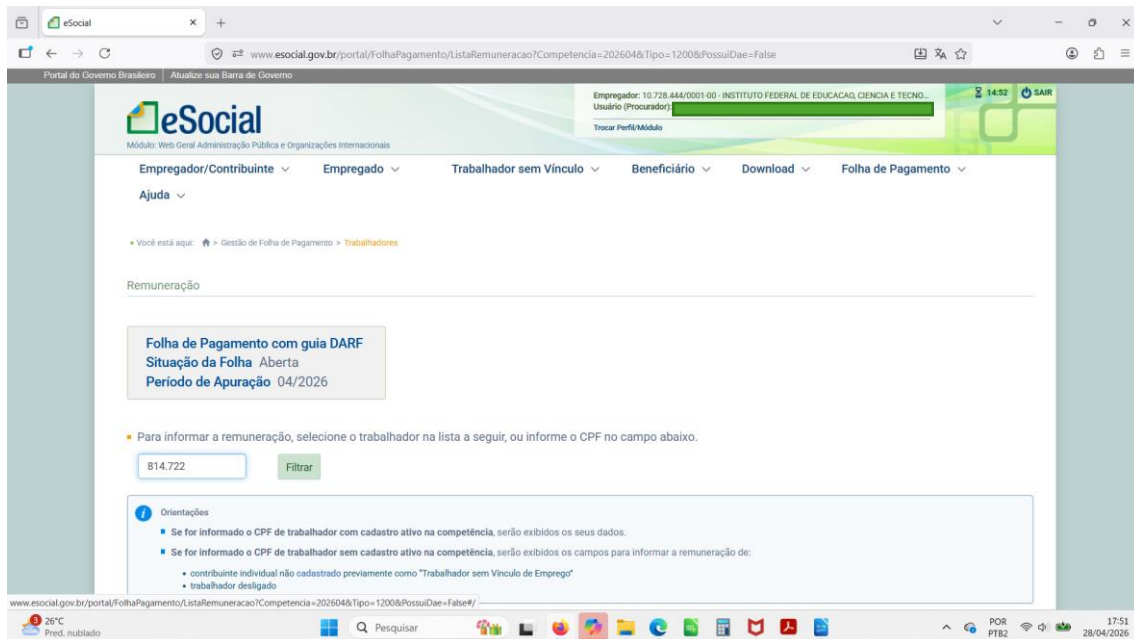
eSocial ×

www.esocial.gov.br/portal/FolhaPagamento/ListaRemuneracao?Competencia=202604&Tipo=1200&PossuiDae=False

Portal do Governo Brasileiro | Atualize sua Barra de Governo

eSocial
Módulo: Web Geral Administração Pública e Organizações Internacionais

Empregador: 10.728.444/0001-00 - INSTITUTO FEDERAL DE EDUCACAO, CIENCIA E TECNO...
Usuário (Procurador): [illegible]
Trocar Perfil/Módulo

14:52 SAIR

Empregador/Contribuinte Empregado Trabalhador sem Vínculo Beneficiário Download Folha de Pagamento Ajuda

Você está aqui: > Gestão de Folha de Pagamento > Trabalhadores

Remuneração

Folha de Pagamento com guia DARF
Situação da Folha Aberta
Período de Apuração 04/2026

Para informar a remuneração, selecione o trabalhador na lista a seguir, ou informe o CPF no campo abaixo.

814.722

Filtrar

Orientações

Se for informado o CPF de trabalhador com cadastro ativo na competência, serão exibidos os seus dados.

Se for informado o CPF de trabalhador sem cadastro ativo na competência, serão exibidos os campos para informar a remuneração de:

• contribuinte individual não cadastrado previamente como "Trabalhador sem Vínculo de Emprego"
• trabalhador desligado

www.esocial.gov.br/portal/FolhaPagamento/ListaRemuneracao?Competencia=202604&Tipo=1200&PossuiDae=False#/

26°C
Pred. nublado

Pesquisar

POR
PTB2

17:51
28/04/2026